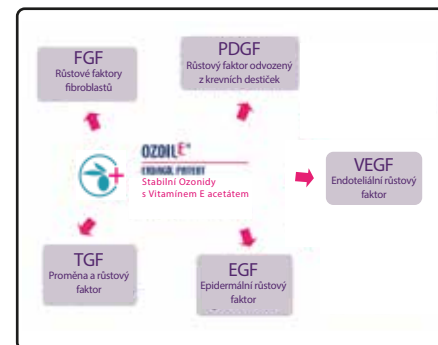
FGF
Růstové faktory fibroblastů

PDGF
Růstový faktor odvozený z krevních destiček

OZOIL E°
ERBAGIL PATENT
Stabilní Ozonidy s Vitamínem E acetátem

VEGF
Endoteliální růstový faktor

TGF
Proměna a růstový faktor

EGF
Epidermální růstový faktor